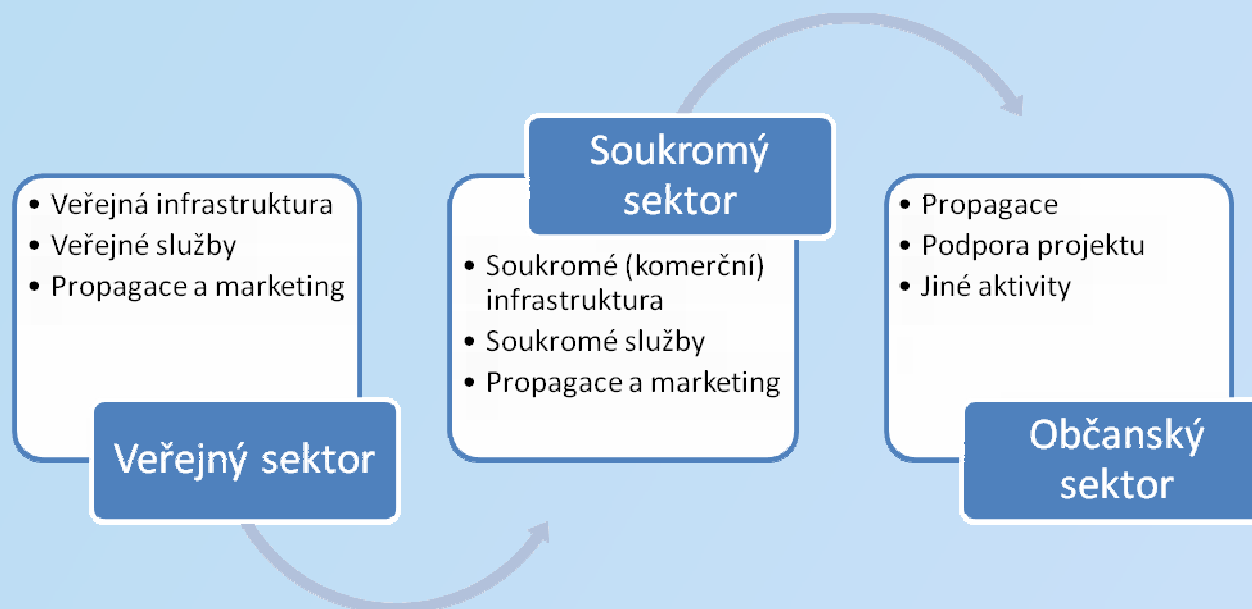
- Veřejná infrastruktura
- Veřejné služby
- Propagace a marketing

Veřejný sektor

Soukromý sektor

- Soukromé (komerční) infrastruktura
- Soukromé služby
- Propagace a marketing

- Propagace
- Podpora projektu
- Jiné aktivity

Občanský sektor